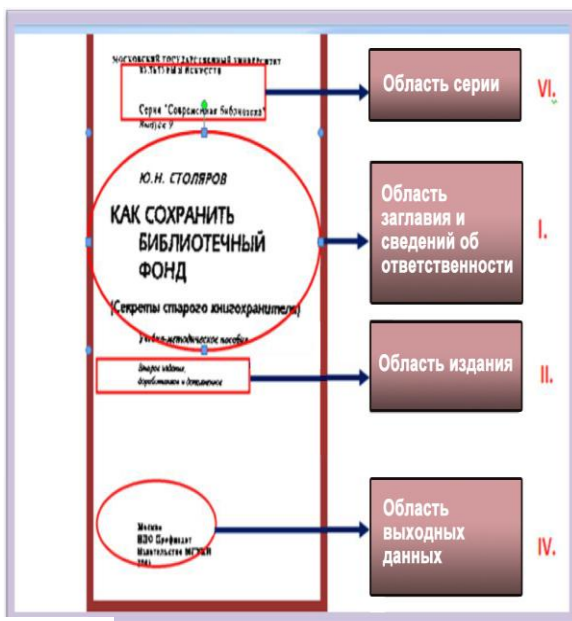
МОСКОВСКИЙ ГОСУДАРСТВЕННЫЙ УНИВЕРСИТЕТ КУЛЬТУРЫ И ИСКУССТВ

Серия "Современная библиотека" Выпуск 7

Ю.Н. СТОЛЯРОВ

КАК СОХРАНИТЬ БИБЛИОТЕЧНЫЙ ФОНД

(Секреты старого книгохранителя)

Учебно-методическое пособие

Второе издание, переработанное и дополненное

Москва
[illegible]
Издательство МГУКИ
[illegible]

Область серии

VI.

Область заглавия и сведений об ответственности

I.

Область издания

II.

Область выходных данных

IV.